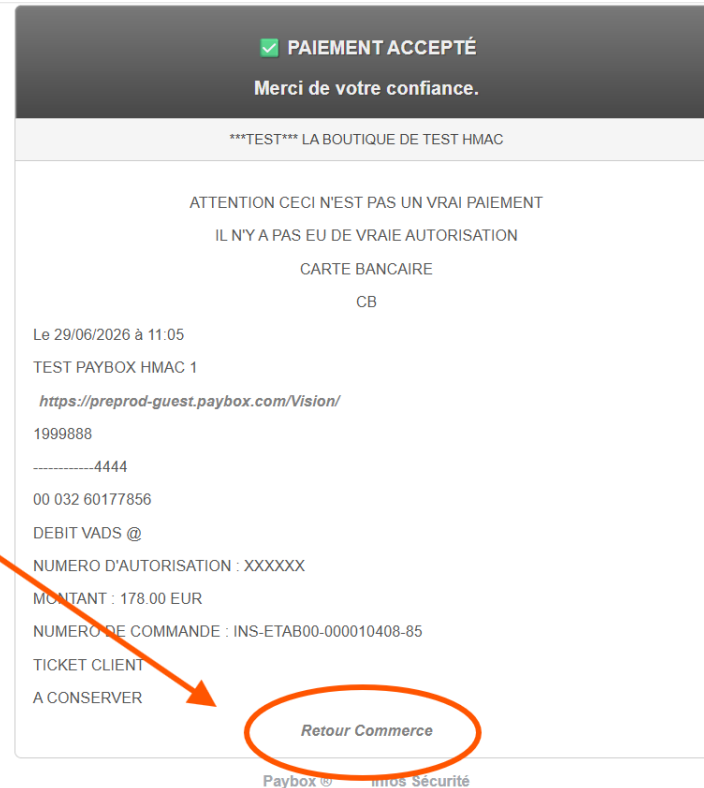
PAIEMENT ACCEPTÉ

Merci de votre confiance.

***TEST*** LA BOUTIQUE DE TEST HMAC

ATTENTION CECI N'EST PAS UN VRAI PAIEMENT

IL N'Y A PAS EU DE VRAIE AUTORISATION

CARTE BANCAIRE

CB

Le 29/06/2026 à 11:05

TEST PAYBOX HMAC 1

https://preprod-guest.paybox.com/Vision/

1999888

------------4444

00 032 60177856

DEBIT VADS @

NUMERO D'AUTORISATION : XXXXXX

MONTANT : 178.00 EUR

NUMERO DE COMMANDE : INS-ETAB00-000010408-85

TICKET CLIENT

A CONSERVER

Retour Commerce

Paybox ® Infos Sécurité